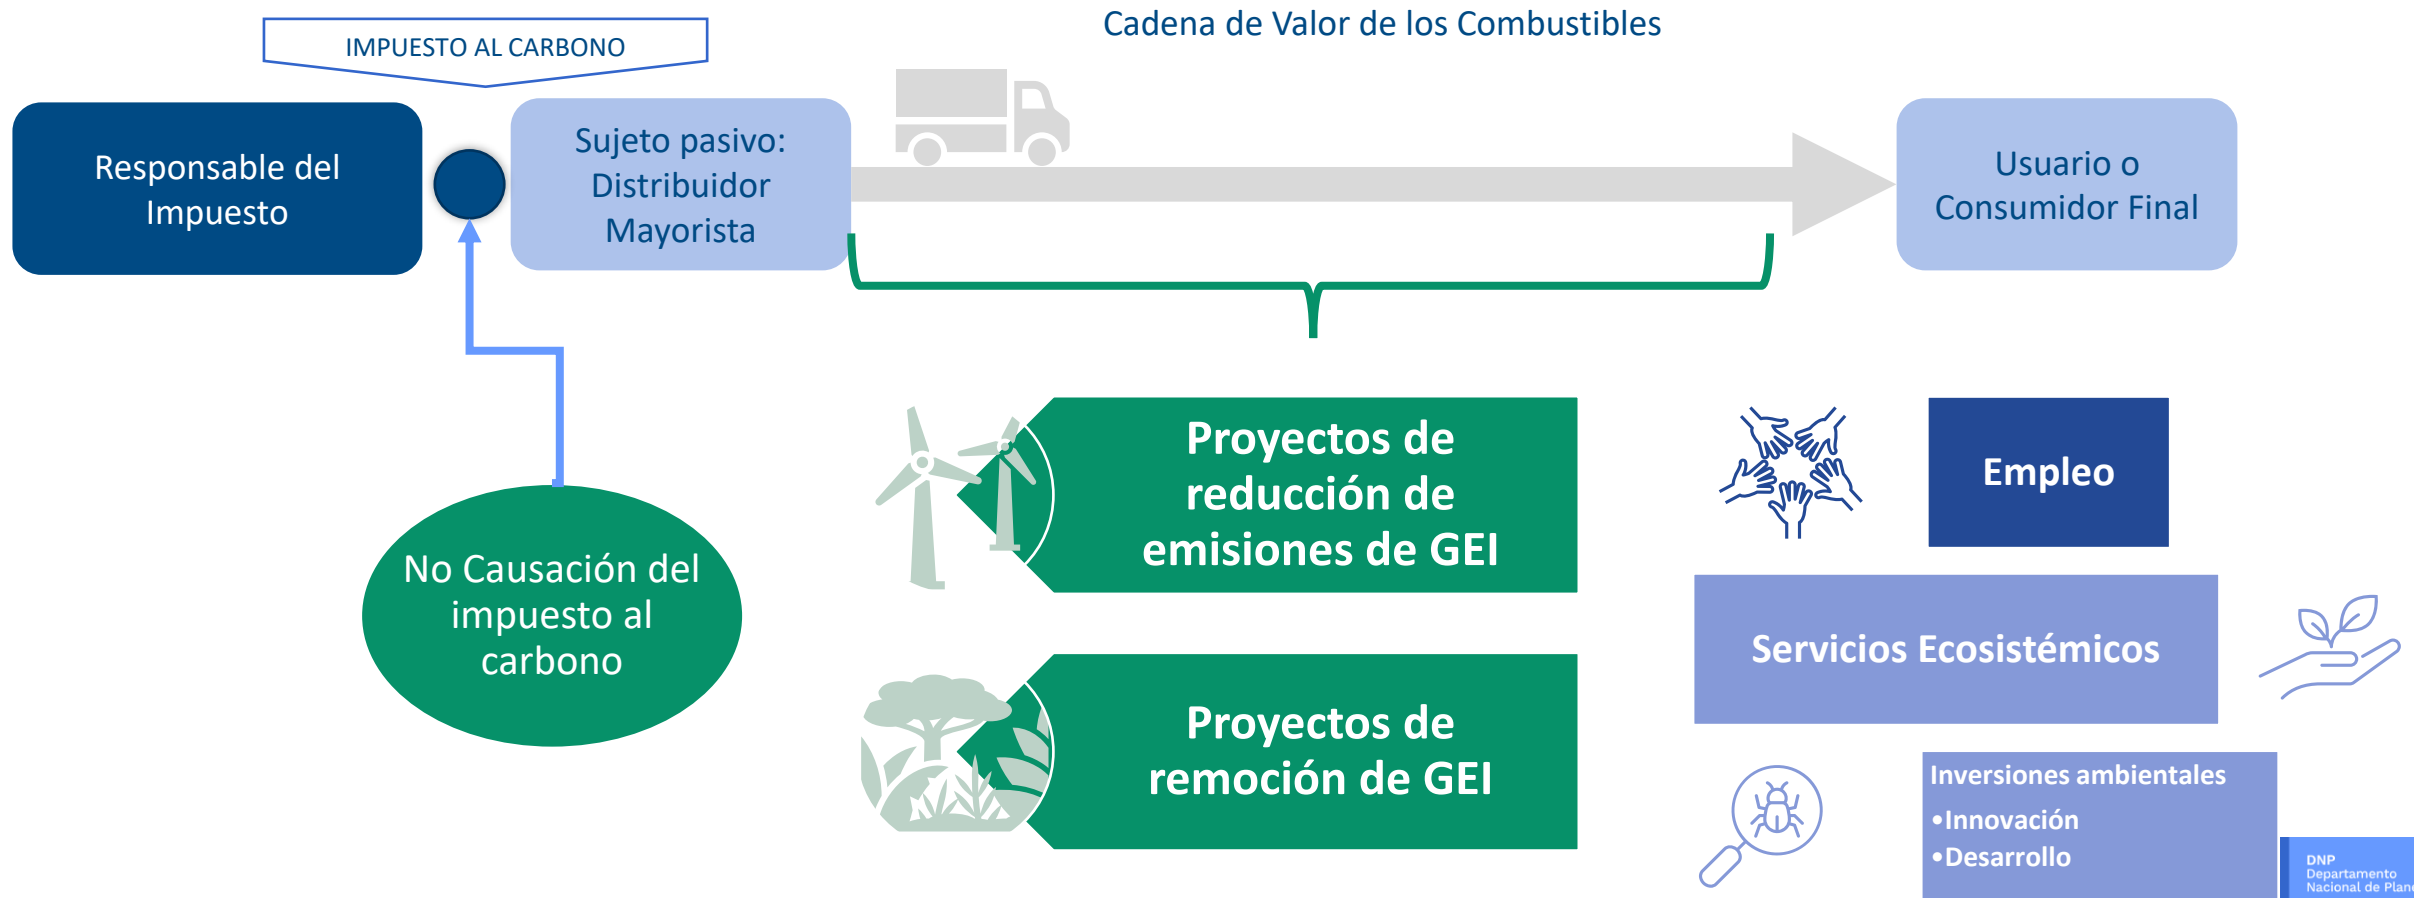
IMPUESTO AL CARBONO

Cadena de Valor de los Combustibles

Responsable del Impuesto

Sujeto pasivo: Distribuidor Mayorista

Usuario o Consumidor Final

No Causación del impuesto al carbono

Proyectos de reducción de emisiones de GEI

Proyectos de remoción de GEI

Empleo

Servicios Ecosistémicos

Inversiones ambientales
•Innovación
•Desarrollo

DNP
Departamento
Nacional de Plan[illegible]